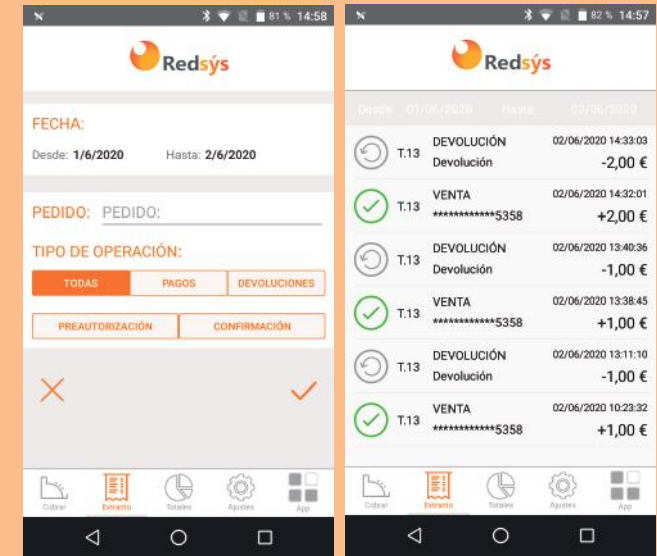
81 % 14:58

Redsýs

FECHA:

Desde: 1/6/2020 Hasta: 2/6/2020

PEDIDO: PEDIDO:

TIPO DE OPERACIÓN:

TODAS PAGOS DEVOLUCIONES

PREAUTORIZACIÓN CONFIRMACIÓN

Cobrar Extracto Totales Ajustes App

82 % 14:57

Redsýs

Desde 01/06/2020 Hasta 02/06/2020

T.13 DEVOLUCIÓN Devolución 02/06/2020 14:33:03 -2,00 €

T.13 VENTA ************5358 02/06/2020 14:32:01 +2,00 €

T.13 DEVOLUCIÓN Devolución 02/06/2020 13:40:36 -1,00 €

T.13 VENTA ************5358 02/06/2020 13:38:45 +1,00 €

T.13 DEVOLUCIÓN Devolución 02/06/2020 13:11:10 -1,00 €

T.13 VENTA ************5358 02/06/2020 10:23:32 +1,00 €

Cobrar Extracto Totales Ajustes App